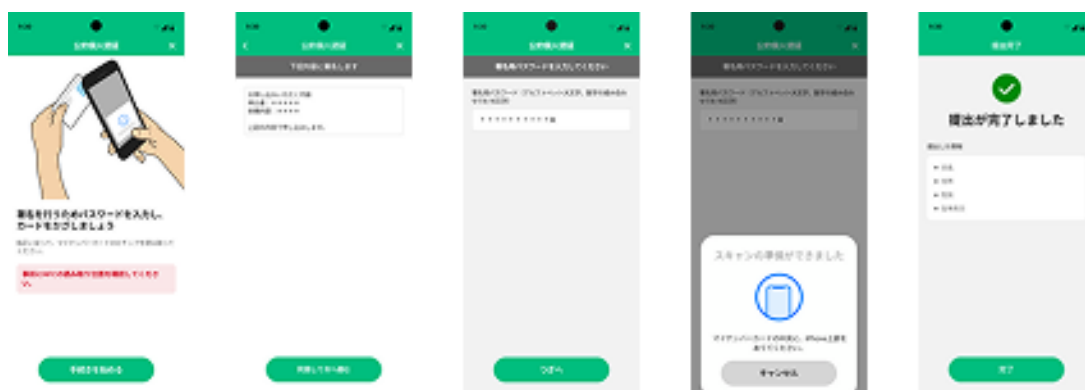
公的個人認証

署名を行うためパスワードを入力し、カードをかざしましょう

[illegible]

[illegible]

手続きを始める

公的個人認証

下記内容に署名します

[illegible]

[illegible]

公的個人認証

署名用パスワードを入力してください

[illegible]

つぎへ

公的個人認証

署名用パスワードを入力してください

スキャンの準備ができました

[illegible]

キャンセル

提出完了

提出が完了しました

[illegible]

完了